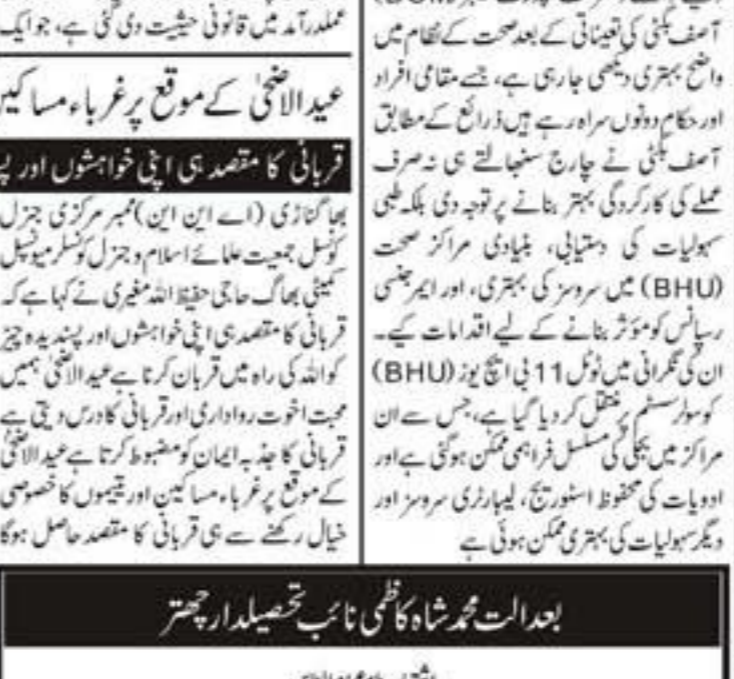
عملدرآمد میں قانونی حیثیت دی گئی ہے، جو ایک

عیدالاضحیٰ کے موقع پر غرباء مساکین

قربانی کا مقصد ہی اپنی خواہشوں اور پ

بھاگناڑی (اے این این) ممبر مرکزی جنرل کونسل جمعیت علمائے اسلام و جنرل کونسلر میونسپل کمیٹی بھاگ حاجی حفیظ اللہ مغیری نے کہا ہے کہ قربانی کا مقصد ہی اپنی خواہشوں اور پسندیدہ چیز کو اللہ کی راہ میں قربان کرنا ہے عیدالاضحیٰ ہمیں محبت اخوت رواداری اور قربانی کا درس دیتی ہے قربانی کا جذبہ ایمان کو مضبوط کرتا ہے عیدالاضحیٰ کے موقع پر غرباء مساکین اور یتیموں کا خصوصی خیال رکھنے سے ہی قربانی کا مقصد حاصل ہوگا

آصف بگٹی کی تعیناتی کے بعد صحت کے نظام میں واضح بہتری دیکھی جا رہی ہے، جسے مقامی افراد اور حکام دونوں سراہ رہے ہیں ذرائع کے مطابق آصف بگٹی نے چارج سنبھالتے ہی نہ صرف عملے کی کارکردگی بہتر بنانے پر توجہ دی بلکہ طبی سہولیات کی دستیابی، بنیادی مراکز صحت (BHU) میں سروسز کی بہتری، اور ایمرجنسی رسپانس کو مؤثر بنانے کے لیے اقدامات کیے۔ ان کی نگرانی میں ٹوٹل 11 بی ایچ یوز (BHU) کو سولر سسٹم پر منتقل کر دیا گیا ہے، جس سے ان مراکز میں بجلی کی مسلسل فراہمی ممکن ہوگئی ہے اور ادویات کی محفوظ اسٹوریج، لیبارٹری سروسز اور دیگر سہولیات کی بہتری ممکن ہوئی ہے

بعدالت محمد شاہ کاظمی نائب تحصیلدار چھتر

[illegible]